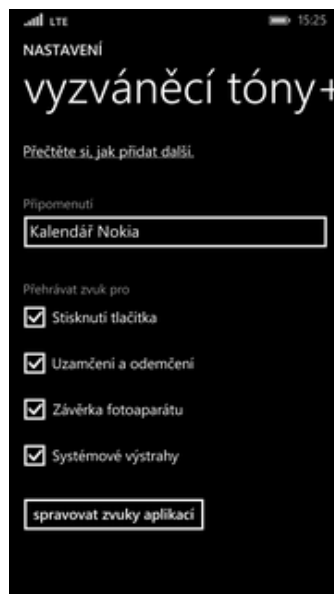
LTE 15:25

NASTAVENÍ

vyzváněcí tóny+

Přečtěte si, jak přidat další.

Připomenutí

Kalendář Nokia

Přehrávat zvuk pro

Stisknutí tlačítka

Uzamčení a odemčení

Závěrka fotoaparátu

Systémové výstrahy

spravovat zvuky aplikací